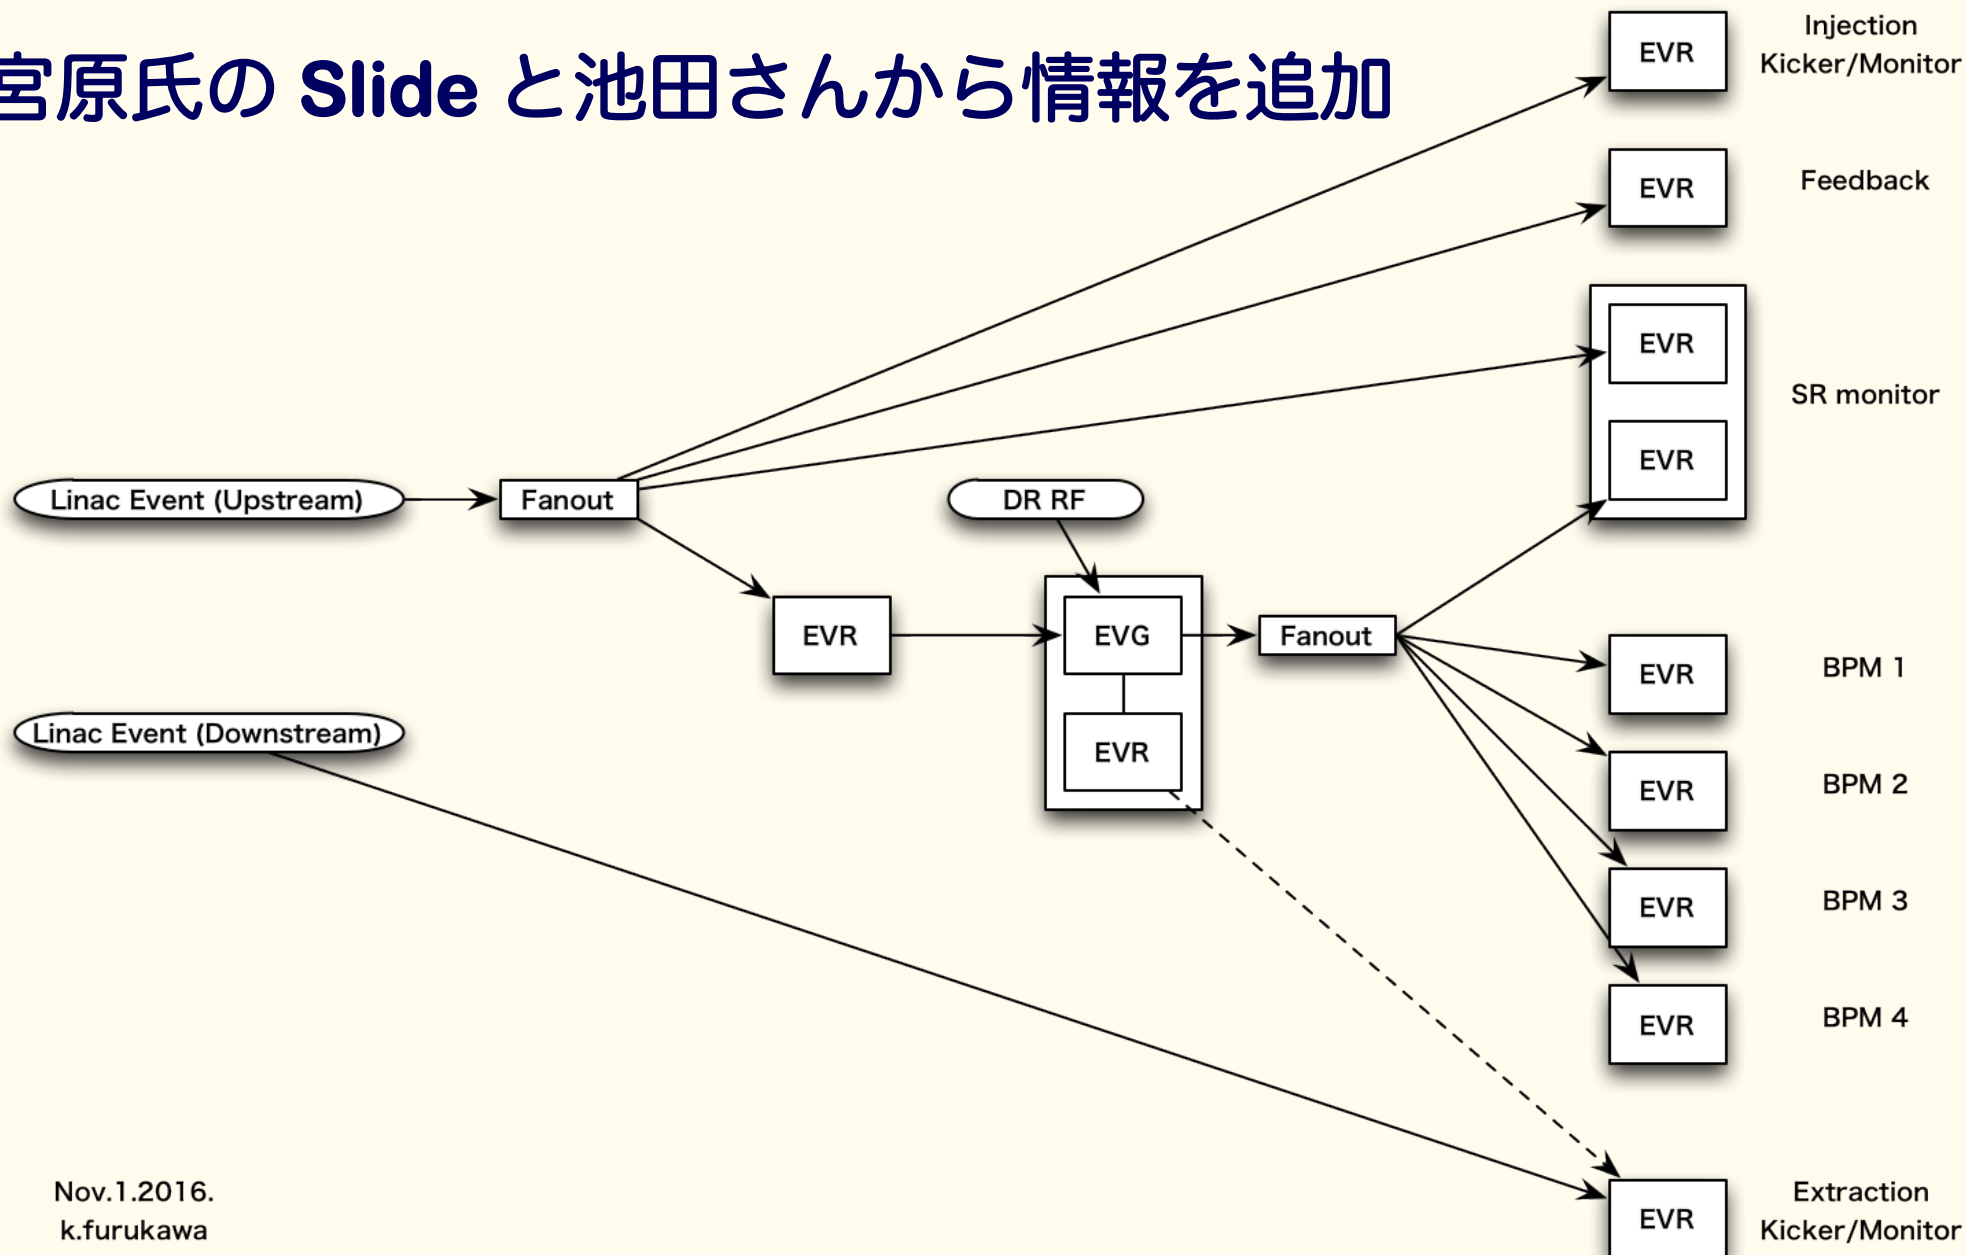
宮原氏の Slide と池田さんから情報を追加

EVR
Injection Kicker/Monitor

EVR
Feedback

EVR
EVR
SR monitor

Linac Event (Upstream)
Fanout
DR RF
EVR
EVG
EVR
Fanout

EVR
BPM 1
EVR
BPM 2
EVR
BPM 3
EVR
BPM 4

Linac Event (Downstream)

Nov.1.2016.
k.furukawa

EVR
Extraction Kicker/Monitor